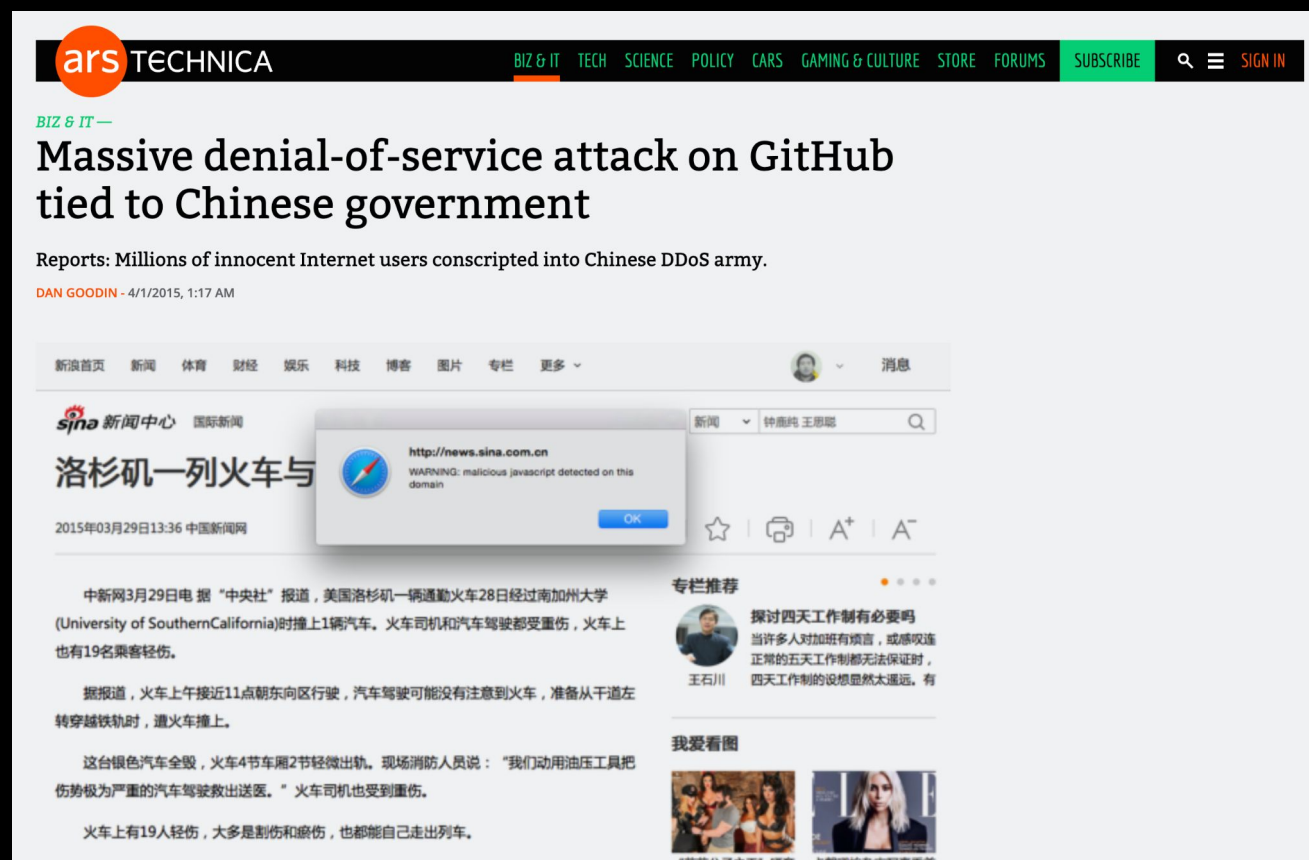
ars TECHNICA

BIZ & IT TECH SCIENCE POLICY CARS GAMING & CULTURE STORE FORUMS SUBSCRIBE SIGN IN

BIZ & IT —

Massive denial-of-service attack on GitHub tied to Chinese government

Reports: Millions of innocent Internet users conscripted into Chinese DDoS army.

DAN GOODIN - 4/1/2015, 1:17 AM

新浪首页 新闻 体育 财经 娱乐 科技 博客 图片 专栏 更多 消息

sina 新闻中心 国际新闻

新闻 钟鼎纯 王思聪

洛杉矶一列火车与

http://news.sina.com.cn

WARNING: malicious javascript detected on this domain

OK

2015年03月29日13:36 中国新闻网

中新网3月29日电 据“中央社”报道，美国洛杉矶一辆通勤火车28日经过南加州大学(University of SouthernCalifornia)时撞上1辆汽车。火车司机和汽车驾驶都受重伤，火车上也有19名乘客轻伤。

据报道，火车上午接近11点朝东向区行驶，汽车驾驶可能没有注意到火车，准备从干道左转穿越铁轨时，遭火车撞上。

这台银色汽车全毁，火车4节车厢2节轻微出轨。现场消防人员说：“我们动用油压工具把伤势极为严重的汽车驾驶救出送医。”火车司机也受到重伤。

火车上有19人轻伤，大多是割伤和瘀伤，也都能自己走出列车。

专栏推荐

探讨四天工作制有必要吗

当许多人对加班有烦言，或感叹连正常的五天工作制都无法保证时，四天工作制的设想显然太遥远。有

王石川

我爱看图

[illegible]